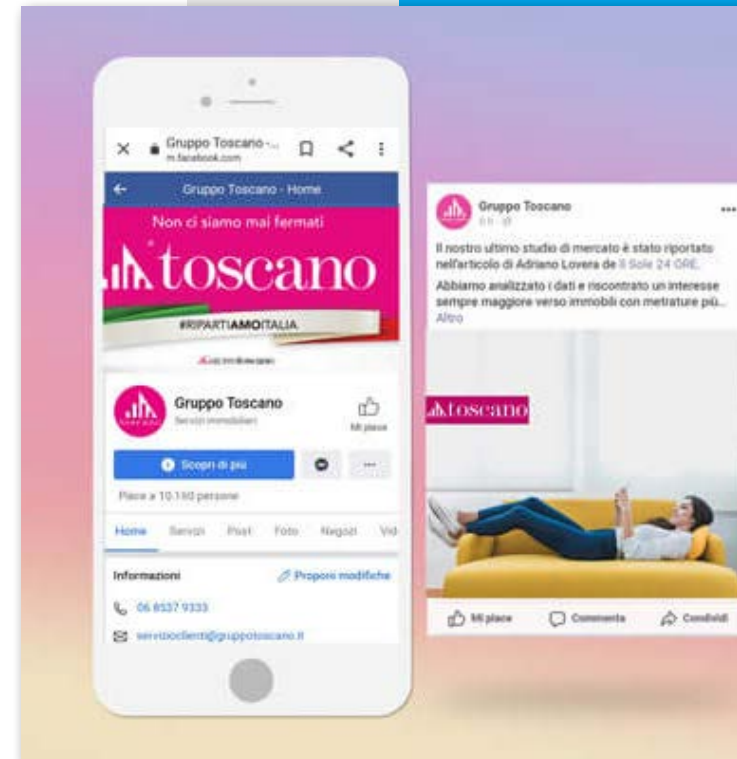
Gruppo Toscano -...
m.facebook.com

Gruppo Toscano - Home

Non ci siamo mai fermati

toscano

#RIPARTIAMOITALIA

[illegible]

Gruppo Toscano
Servizi immobiliari

Mi piace

Scopri di più

Piace a 10.160 persone

Home Servizi Post Foto Negozi Vid

Informazioni

Proponi modifiche

06 8537 9333

servizioclienti@gruppotoscano.it

Gruppo Toscano
6 h ·

Il nostro ultimo studio di mercato è stato riportato nell'articolo di Adriano Lovera de Il Sole 24 ORE.

Abbiamo analizzato i dati e riscontrato un interesse sempre maggiore verso immobili con metrature più...
Altro

toscano

Mi piace

Commenta

Condividi